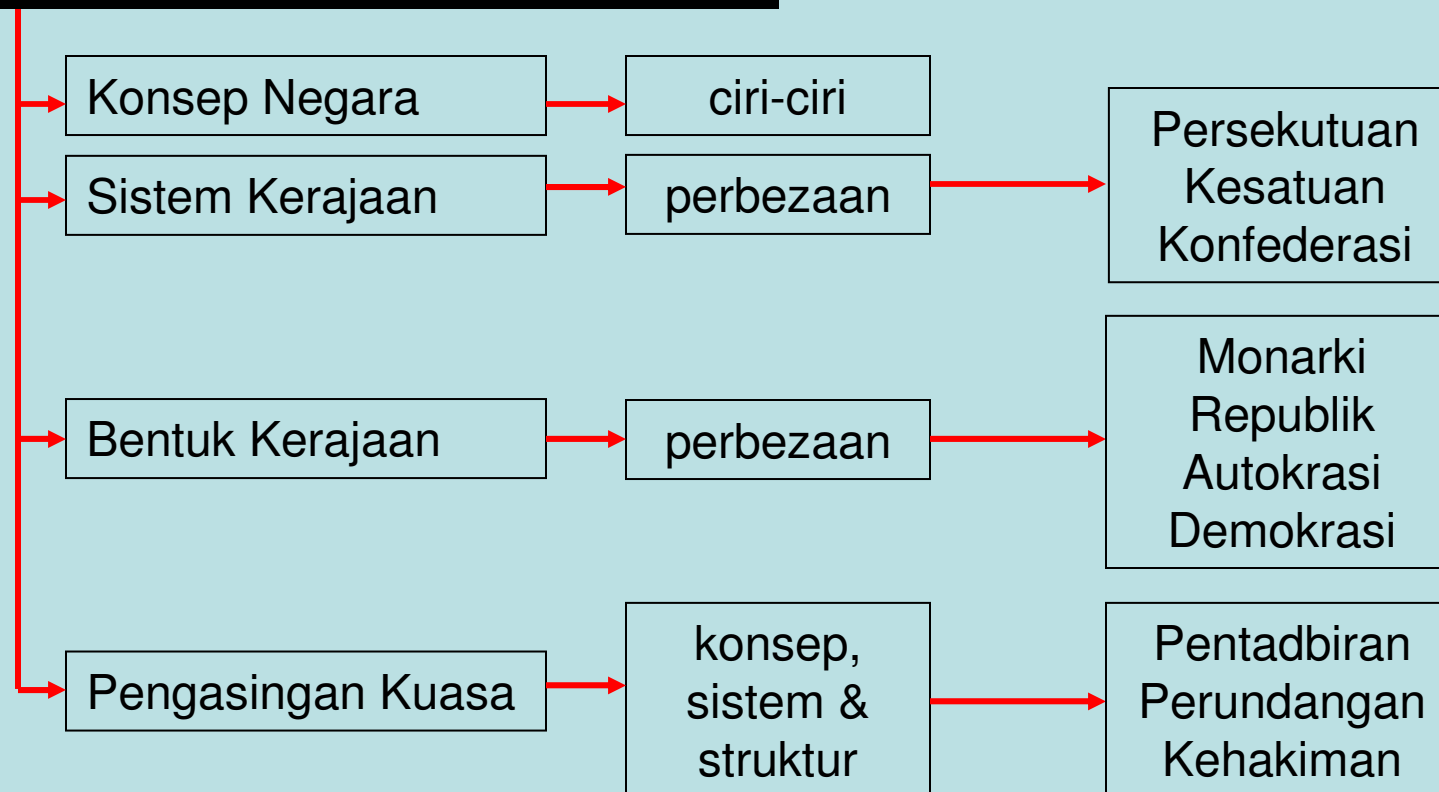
Konsep Negara

ciri-ciri

Sistem Kerajaan

perbezaan

Persekutuan
Kesatuan
Konfederasi

Bentuk Kerajaan

perbezaan

Monarki
Republik
Autokrasi
Demokrasi

Pengasingan Kuasa

konsep, sistem & struktur

Pentadbiran
Perundangan
Kehakiman